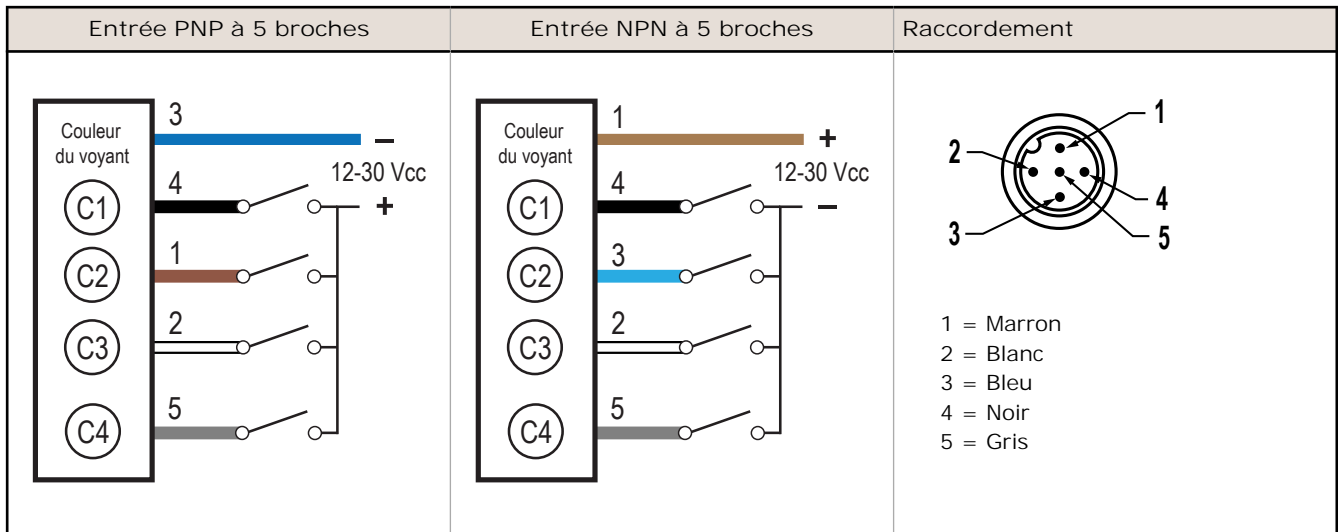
| Entrée PNP à 5 broches | Entrée NPN à 5 broches | Raccordement |
|---|---|---|
| Couleur du voyant C1 C2 C3 C4 3 – 4 12-30 Vcc + 1 2 5 | Couleur du voyant C1 C2 C3 C4 1 + 4 12-30 Vcc – 3 2 5 | 1 2 4 3 5 1 = Marron 2 = Blanc 3 = Bleu 4 = Noir 5 = Gris |